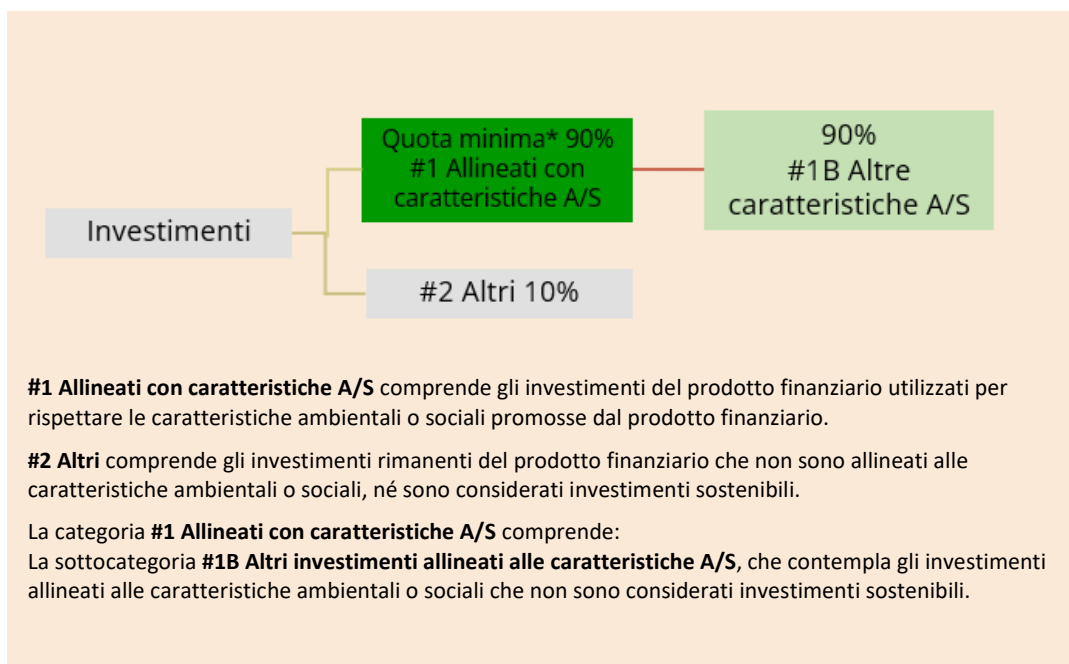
Investimenti

Quota minima* 90%
#1 Allineati con caratteristiche A/S

90%
#1B Altre caratteristiche A/S

#2 Altri 10%

**#1 Allineati con caratteristiche A/S** comprende gli investimenti del prodotto finanziario utilizzati per rispettare le caratteristiche ambientali o sociali promosse dal prodotto finanziario.

**#2 Altri** comprende gli investimenti rimanenti del prodotto finanziario che non sono allineati alle caratteristiche ambientali o sociali, né sono considerati investimenti sostenibili.

La categoria **#1 Allineati con caratteristiche A/S** comprende:
La sottocategoria **#1B Altri investimenti allineati alle caratteristiche A/S**, che contempla gli investimenti allineati alle caratteristiche ambientali o sociali che non sono considerati investimenti sostenibili.